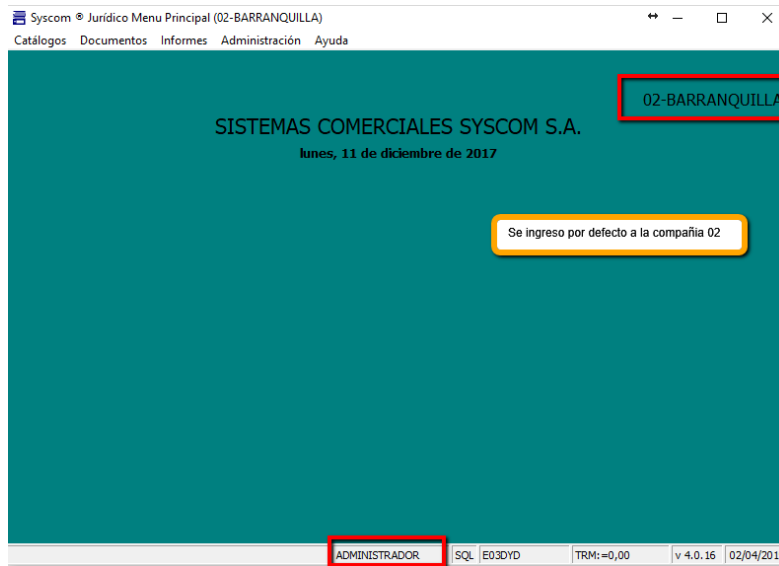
Syscom ® Jurídico Menu Principal (02-BARRANQUILLA)

Catálogos Documentos Informes Administración Ayuda

02-BARRANQUILLA

SISTEMAS COMERCIALES SYSCOM S.A.

lunes, 11 de diciembre de 2017

Se ingreso por defecto a la compañia 02

ADMINISTRADOR | SQL | E03DYD | TRM: =0,00 | v 4.0.16 | 02/04/201